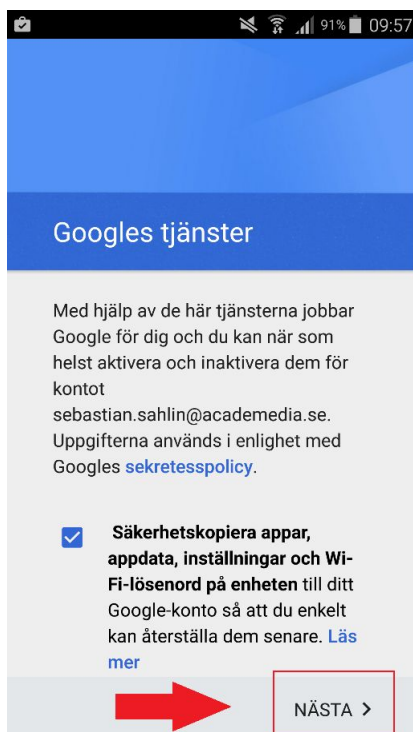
91% 09:57

Googles tjänster

Med hjälp av de här tjänsterna jobbar Google för dig och du kan när som helst aktivera och inaktivera dem för kontot sebastian.sahlin@academedia.se. Uppgifterna används i enlighet med Googles sekretesspolicy.

Säkerhetskopiera appar, appdata, inställningar och Wi-Fi-lösenord på enheten till ditt Google-konto så att du enkelt kan återställa dem senare. Läs mer

NÄSTA >